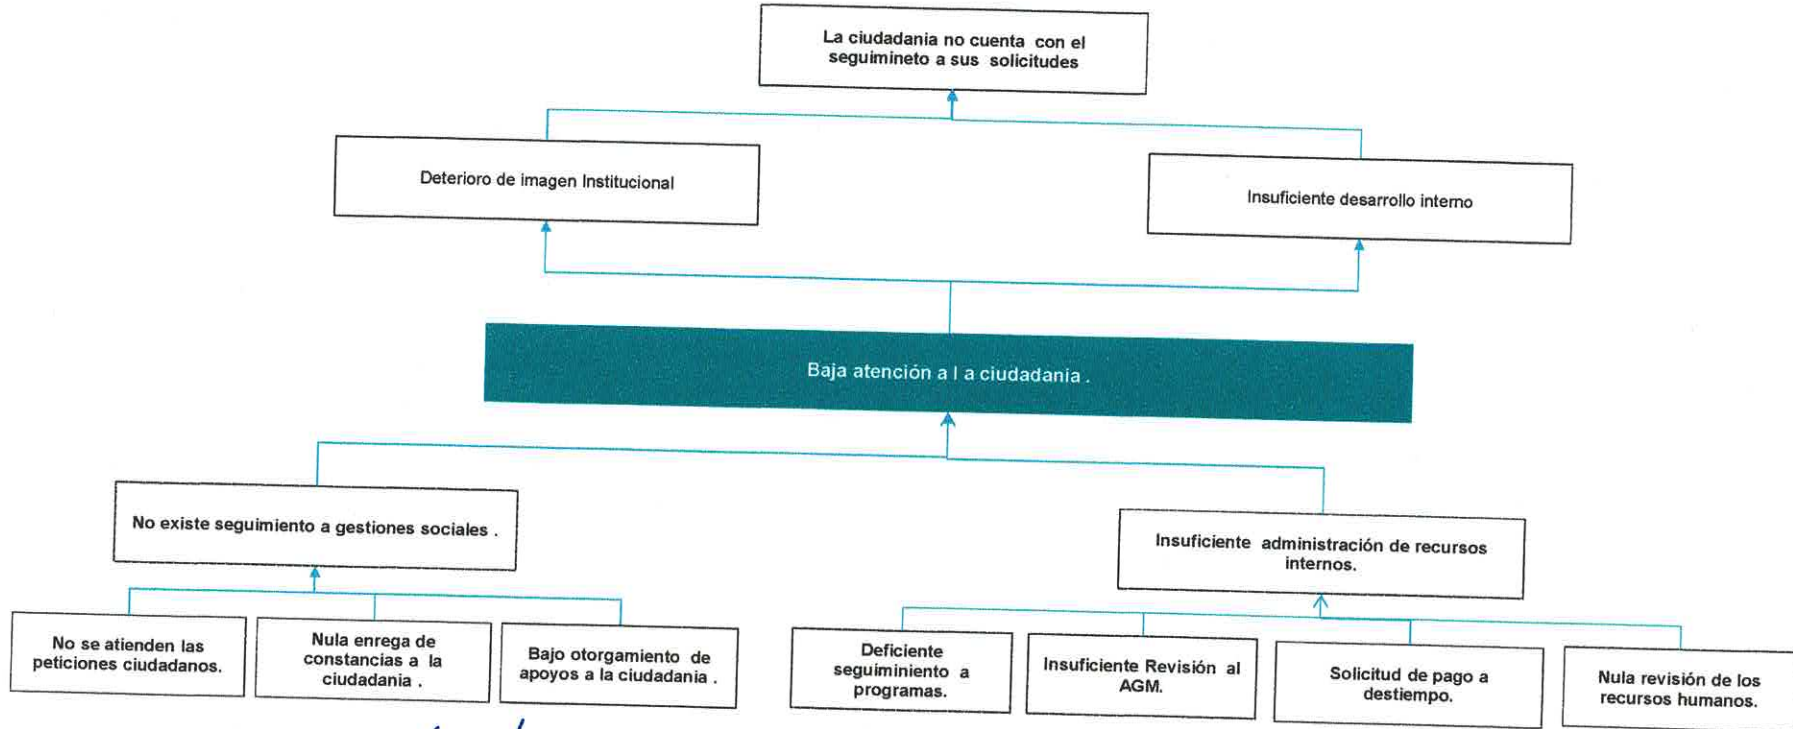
La ciudadania no cuenta con el seguimineto a sus solicitudes

Deterioro de imagen Institucional

Insuficiente desarrollo interno

Baja atención a l a ciudadania .

No existe seguimiento a gestiones sociales .

Insuficiente administración de recursos internos.

No se atienden las peticiones ciudadanos.

Nula enrega de constancias a la ciudadania .

Bajo otorgamiento de apoyos a la ciudadania .

Deficiente seguiminiento a programas.

Insuficiente Revisión al AGM.

Solicitud de pago a destiempo.

Nula revisión de los recursos humanos.